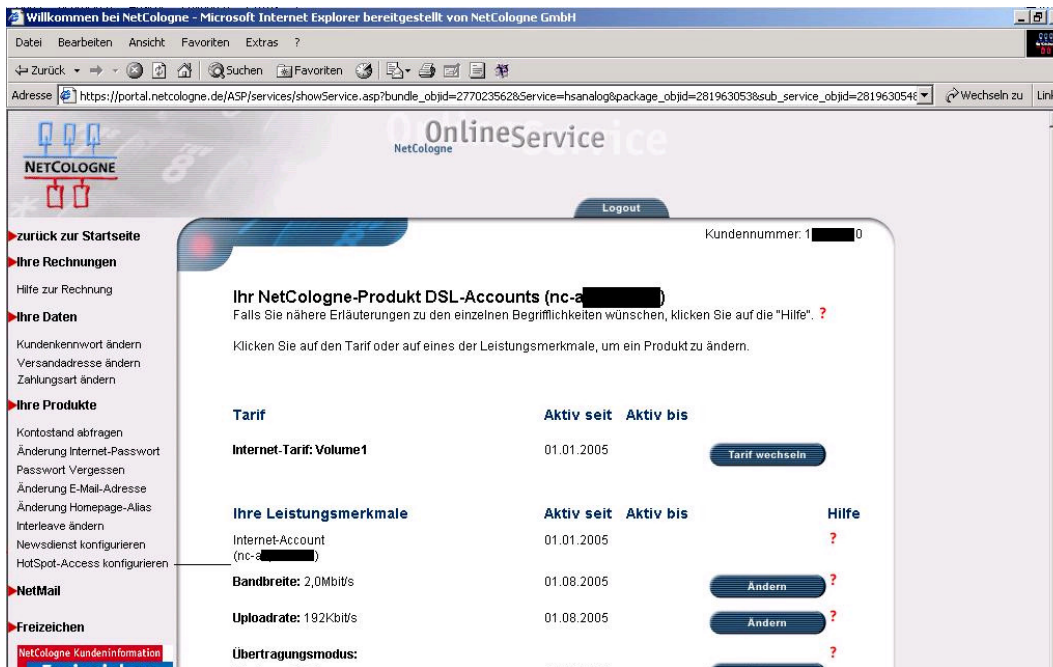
Willkommen bei NetCologne - Microsoft Internet Explorer bereitgestellt von NetCologne GmbH

Datei Bearbeiten Ansicht Favoriten Extras ?

Zurück Suchen Favoriten

Adresse https://portal.netcologne.de/ASP/services/showService.asp?bundle_objid=277023562&Service=hsanalog&package_objid=281963053&sub_service_objid=28196305 Wechseln zu Lin

NETCOLOGNE

NetCologne OnlineService

Logout

Kundennummer: 1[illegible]0

zurück zur Startseite
Ihre Rechnungen
Hilfe zur Rechnung
Ihre Daten
Kundenkennwort ändern
Versandadresse ändern
Zahlungsart ändern
Ihre Produkte
Kontostand abfragen
Änderung Internet-Passwort
Passwort Vergessen
Änderung E-Mail-Adresse
Änderung Homepage-Alias
Interleave ändern
Newsdienst konfigurieren
HotSpot-Access konfigurieren
NetMail
Freizeichen
NetCologne Kundeninformation

Ihr NetCologne-Produkt DSL-Accounts (nc-a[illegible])
Falls Sie nähere Erläuterungen zu den einzelnen Begrifflichkeiten wünschen, klicken Sie auf die "Hilfe". ?

Klicken Sie auf den Tarif oder auf eines der Leistungsmerkmale, um ein Produkt zu ändern.

| Tarif | Aktiv seit | Aktiv bis | |
|---|---|---|---|
| Internet-Tarif: Volume1 | 01.01.2005 | | Tarif wechseln |

| Ihre Leistungsmerkmale | Aktiv seit | Aktiv bis | | Hilfe |
|---|---|---|---|---|
| Internet-Account (nc-a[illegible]) | 01.01.2005 | | | ? |
| Bandbreite: 2,0Mbit/s | 01.08.2005 | | Ändern | ? |
| Uploadrate: 192Kbit/s | 01.08.2005 | | Ändern | ? |
| Übertragungsmodus: | | | | ? |